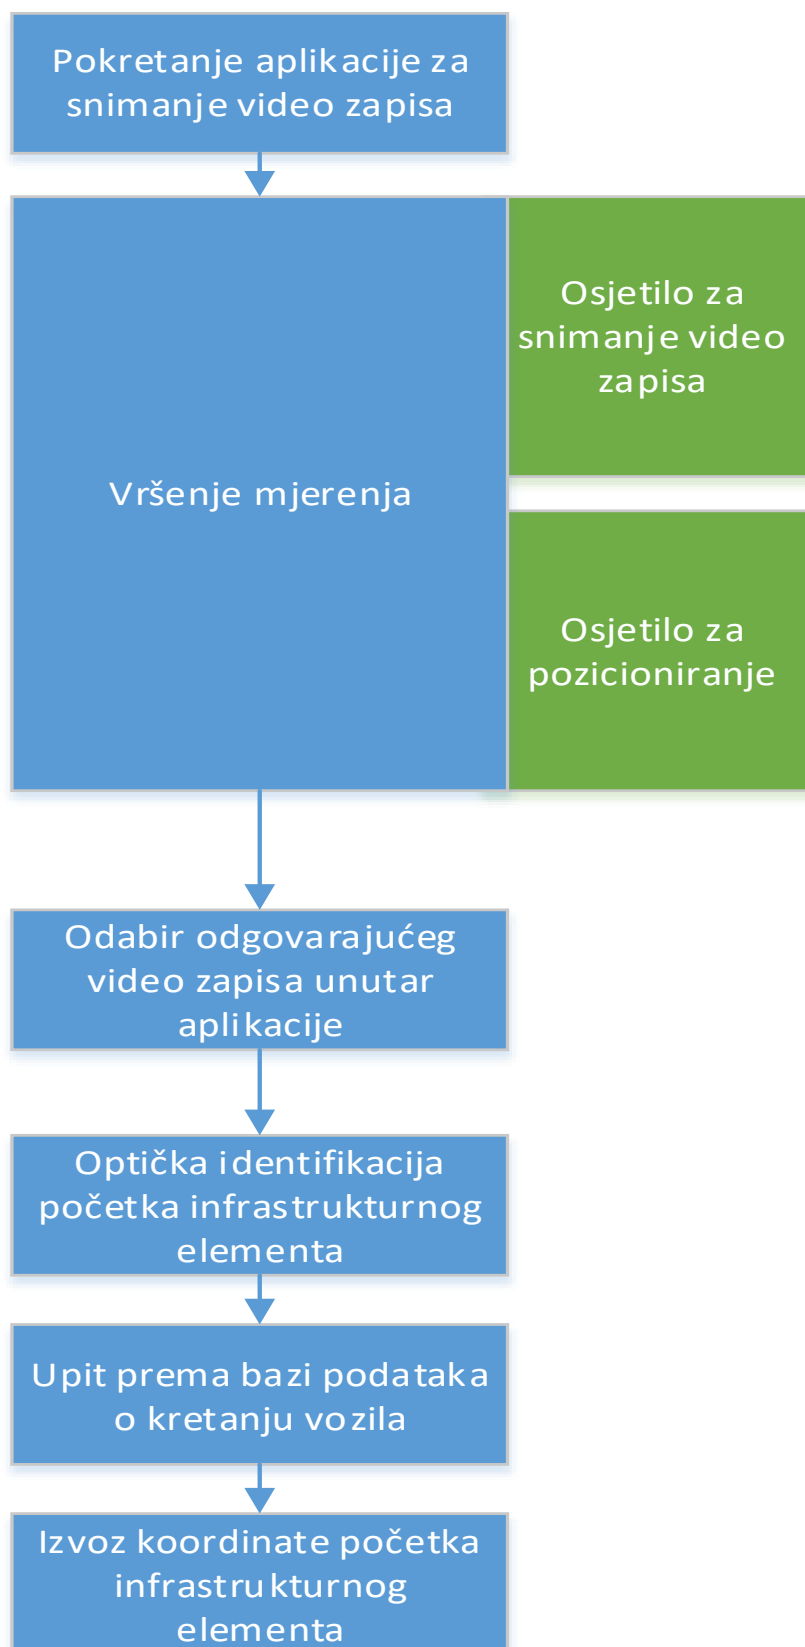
Pokretanje aplikacije za snimanje video zapisa

Vršenje mjerenja

Osjetilo za snimanje video zapisa

Osjetilo za pozicioniranje

Odabir odgovarajućeg video zapisa unutar aplikacije

Optička identifikacija početka infrastrukturnog elementa

Upit prema bazi podataka o kretanju vozila

Izvoz koordinate početka infrastrukturnog elementa